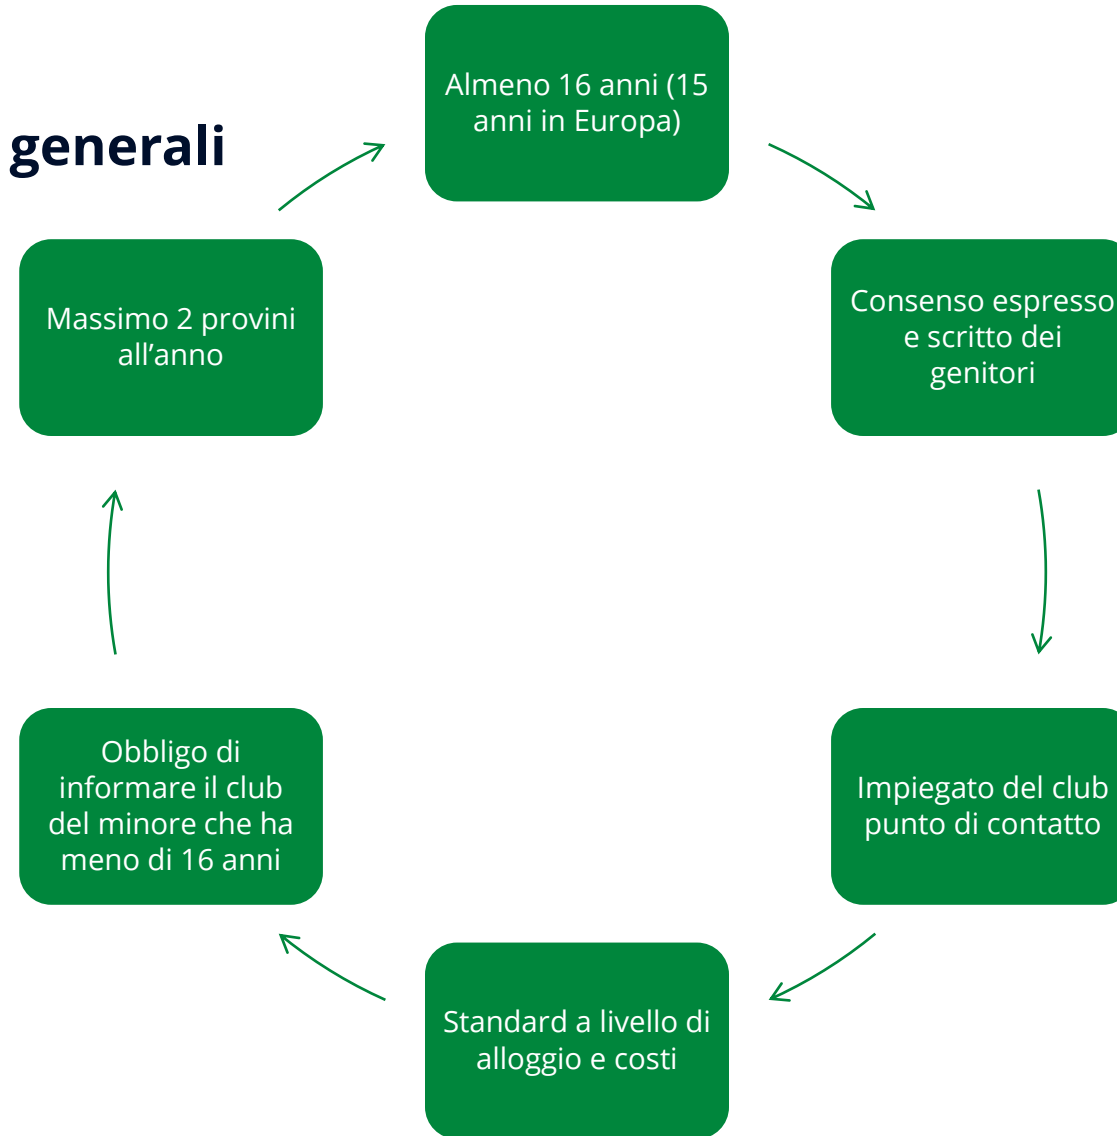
generali

Almeno 16 anni (15 anni in Europa)

Consenso espresso e scritto dei genitori

Impiegato del club punto di contatto

Standard a livello di alloggio e costi

Obbligo di informare il club del minore che ha meno di 16 anni

Massimo 2 provini all’anno